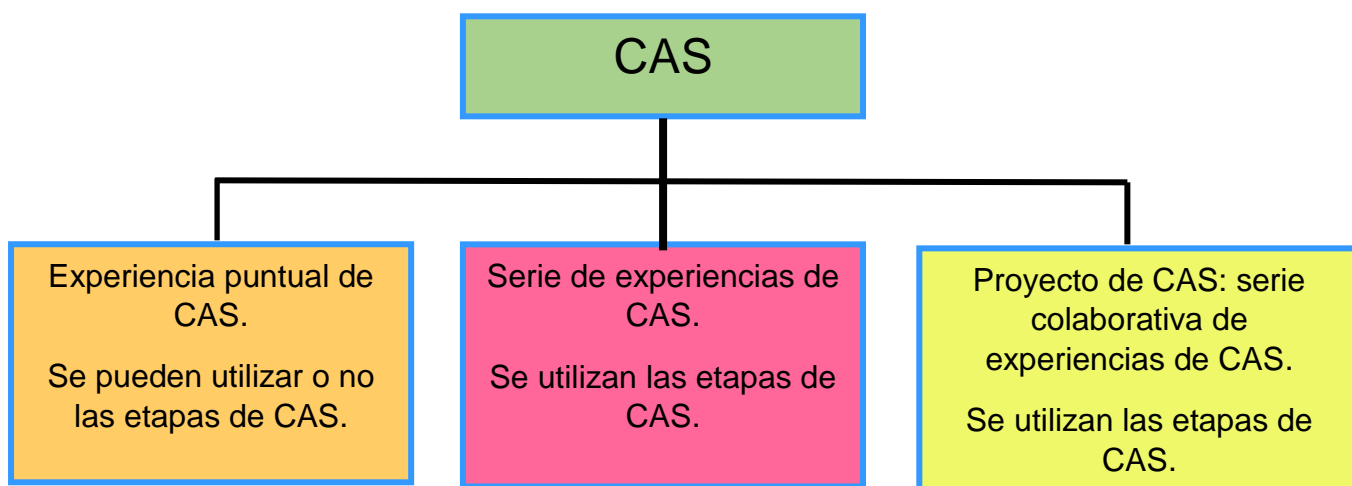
CAS

Experiencia puntual de CAS.

Se pueden utilizar o no las etapas de CAS.

Serie de experiencias de CAS.

Se utilizan las etapas de CAS.

Proyecto de CAS: serie colaborativa de experiencias de CAS.

Se utilizan las etapas de CAS.